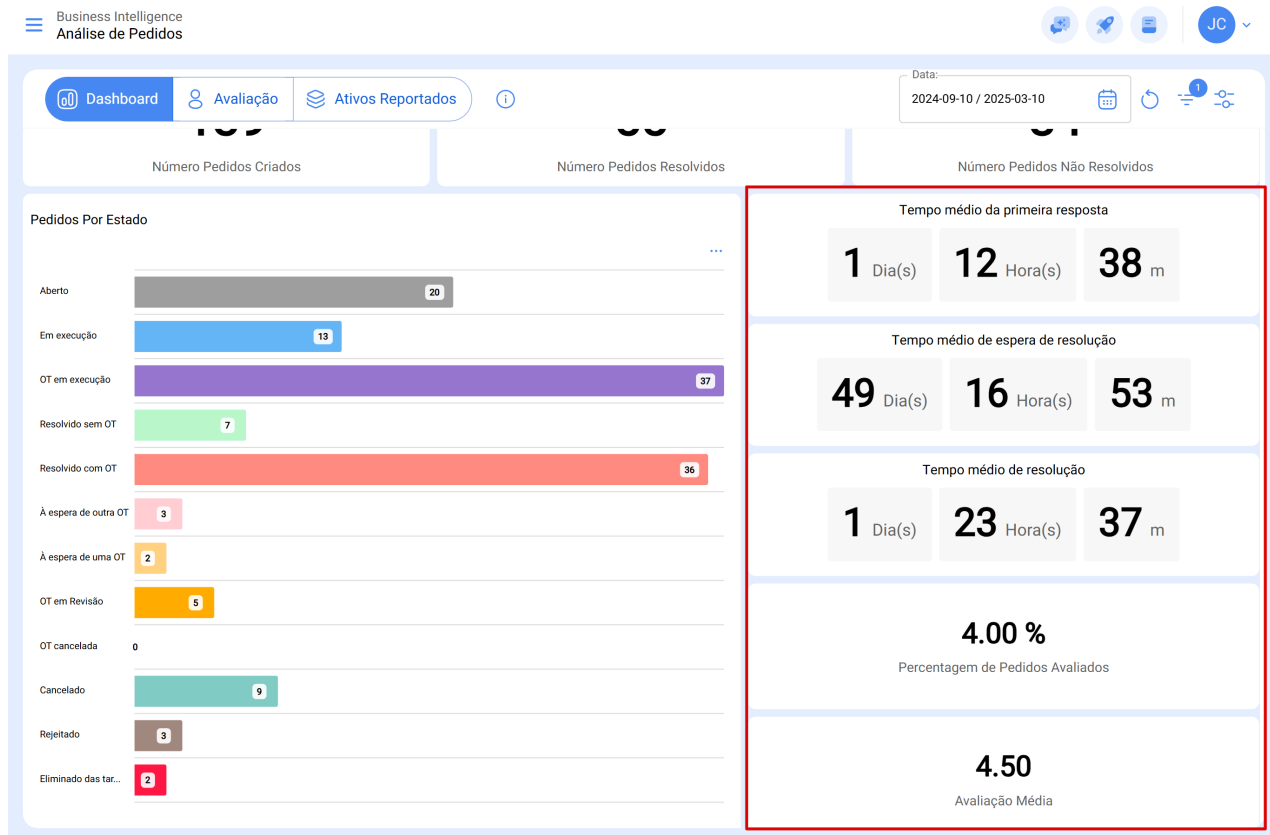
Business Intelligence
Análise de Pedidos

JC

Dashboard
Avaliação
Ativos Reportados

Data:
2024-09-10 / 2025-03-10

1

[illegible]
Número Pedidos Criados

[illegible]
Número Pedidos Resolvidos

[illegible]
Número Pedidos Não Resolvidos

Pedidos Por Estado

...

| | |
|---|---|
| Aberto | 20 |
| Em execução | 13 |
| OT em execução | 37 |
| Resolvido sem OT | 7 |
| Resolvido com OT | 36 |
| À espera de outra OT | 3 |
| À espera de uma OT | 2 |
| OT em Revisão | 5 |
| OT cancelada | 0 |
| Cancelado | 9 |
| Rejeitado | 3 |
| Eliminado das tar... | 2 |

Tempo médio da primeira resposta
1 Dia(s) 12 Hora(s) 38 m

Tempo médio de espera de resolução
49 Dia(s) 16 Hora(s) 53 m

Tempo médio de resolução
1 Dia(s) 23 Hora(s) 37 m

4.00 %
Percentagem de Pedidos Avaliados

4.50
Avaliação Média